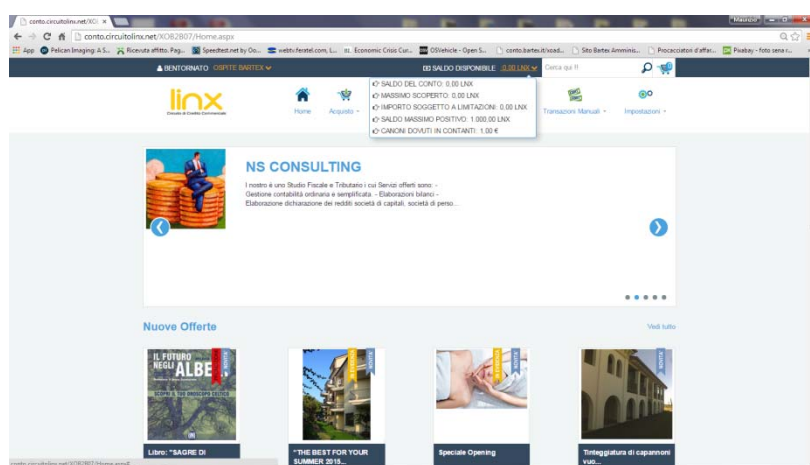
conto.circuitolinx.net/XO ×

conto.circuitolinx.net/XO82807/Home.aspx

App Pelican Imaging: A S... Ricevuta affitto. Pag... Speedtest.net by Oo... webtv.feratel.com, L... Economic Crisis Cur... OSVehicle - Open S... conto.bartex.it/xcod... Sito Bartex Amminis... Procacciatori d'affari... Pixabay - foto senza r...

BENTORNATO OSPITE BARTEX

SALDO DISPONIBILE 0,00 LNX

Cerca qui !!

SALDO DEL CONTO: 0,00 LNX
MASSIMO SCOPERTO: 0,00 LNX
IMPORTO SOGGETTO A LIMITAZIONI: 0,00 LNX
SALDO MASSIMO POSITIVO: 1.000,00 LNX
CANONI DOVUTI IN CONTANTI: 1,00 €

linx
Circuito di Credito Commerciale

Home Acquisti Transazioni Manuali Impostazioni

NS CONSULTING

I nostro è uno Studio Fiscale e Tributario i cui Servizi offerti sono: - Gestione contabilità ordinaria e semplificata - Elaborazioni bilanci - Elaborazione dichiarazione dei redditi società di capitali, società di perso...

Nuove Offerte

Vedi tutto

IL FUTURO NEGLI ALBERI
SCOPRI IL TUO OROSCOPO CELTICO

Libro: "SAGRE DI

"THE BEST FOR YOUR SUMMER 2015...

Speciale Opening

Tinteggiatura di capannoni vuo...

conto.circuitolinx.net/XO82807/Home.aspx#